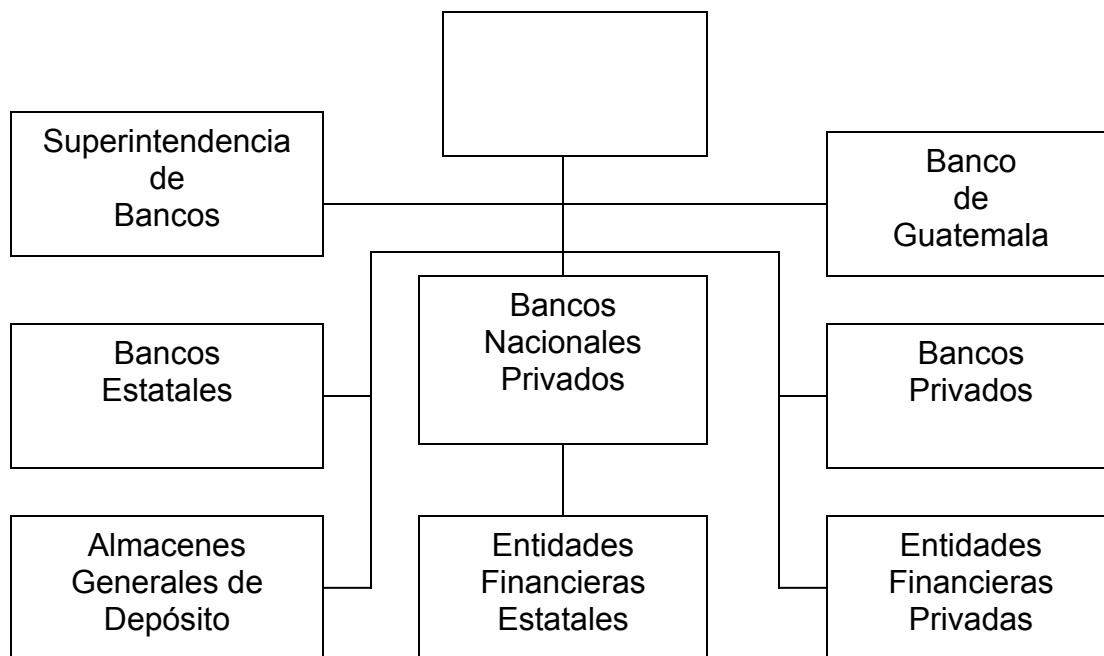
Superintendencia de Bancos

Banco de Guatemala

Bancos Estatales

Bancos Nacionales Privados

Bancos Privados

Almacenes Generales de Depósito

Entidades Financieras Estatales

Entidades Financieras Privadas